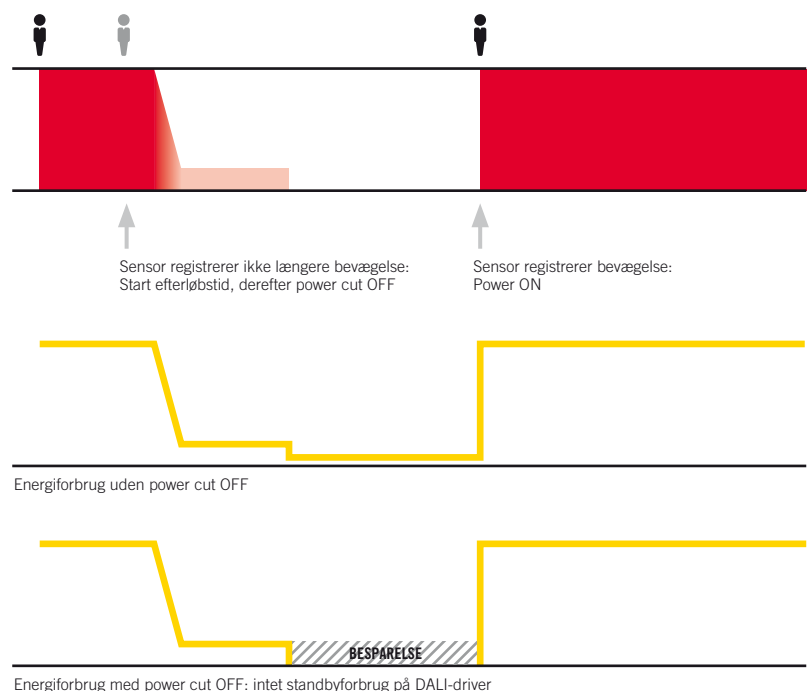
Sensor registrerer ikke længere bevægelse:
Start efterløbstid, derefter power cut OFF

Sensor registrerer bevægelse:
Power ON

Energiforbrug uden power cut OFF

BESPARELSE

Energiforbrug med power cut OFF: intet standbyforbrug på DALI-driver